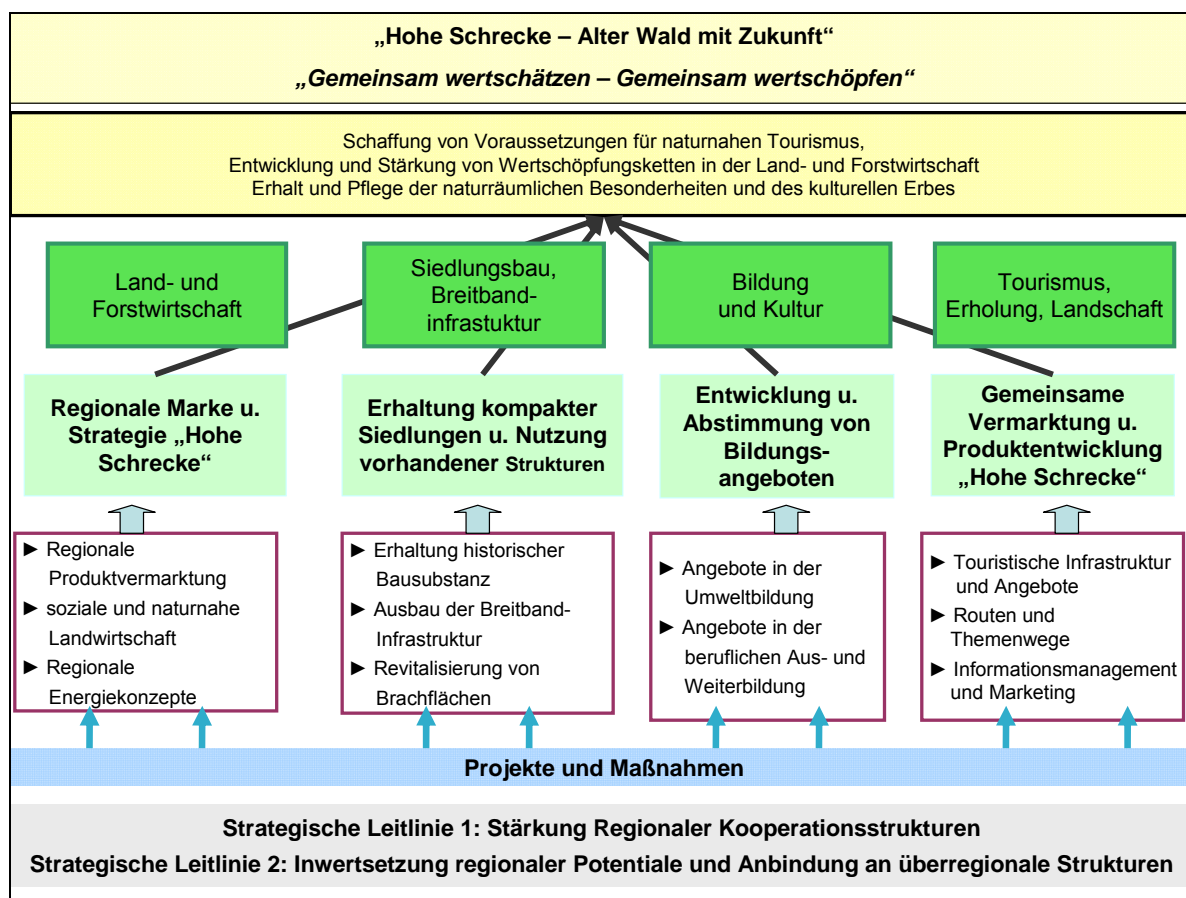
„Hohe Schrecke – Alter Wald mit Zukunft“

„Gemeinsam wertschätzen – Gemeinsam wertschöpfen“

Schaffung von Voraussetzungen für naturnahen Tourismus, Entwicklung und Stärkung von Wertschöpfungsketten in der Land- und Forstwirtschaft Erhalt und Pflege der naturräumlichen Besonderheiten und des kulturellen Erbes

Land- und Forstwirtschaft

Siedlungsbau, Breitbandinfrastuktur

Bildung und Kultur

Tourismus, Erholung, Landschaft

Regionale Marke u. Strategie „Hohe Schrecke“

Erhaltung kompakter Siedlungen u. Nutzung vorhandener Strukturen

Entwicklung u. Abstimmung von Bildungsangeboten

Gemeinsame Vermarktung u. Produktentwicklung „Hohe Schrecke“

► Regionale Produktvermarktung
► soziale und naturnahe Landwirtschaft
► Regionale Energiekonzepte

► Erhaltung historischer Bausubstanz
► Ausbau der Breitband-Infrastruktur
► Revitalisierung von Brachflächen

► Angebote in der Umweltbildung
► Angebote in der beruflichen Aus- und Weiterbildung

► Touristische Infrastruktur und Angebote
► Routen und Themenwege
► Informationsmanagement und Marketing

Projekte und Maßnahmen

Strategische Leitlinie 1: Stärkung Regionaler Kooperationsstrukturen
Strategische Leitlinie 2: Inwertsetzung regionaler Potentiale und Anbindung an überregionale Strukturen